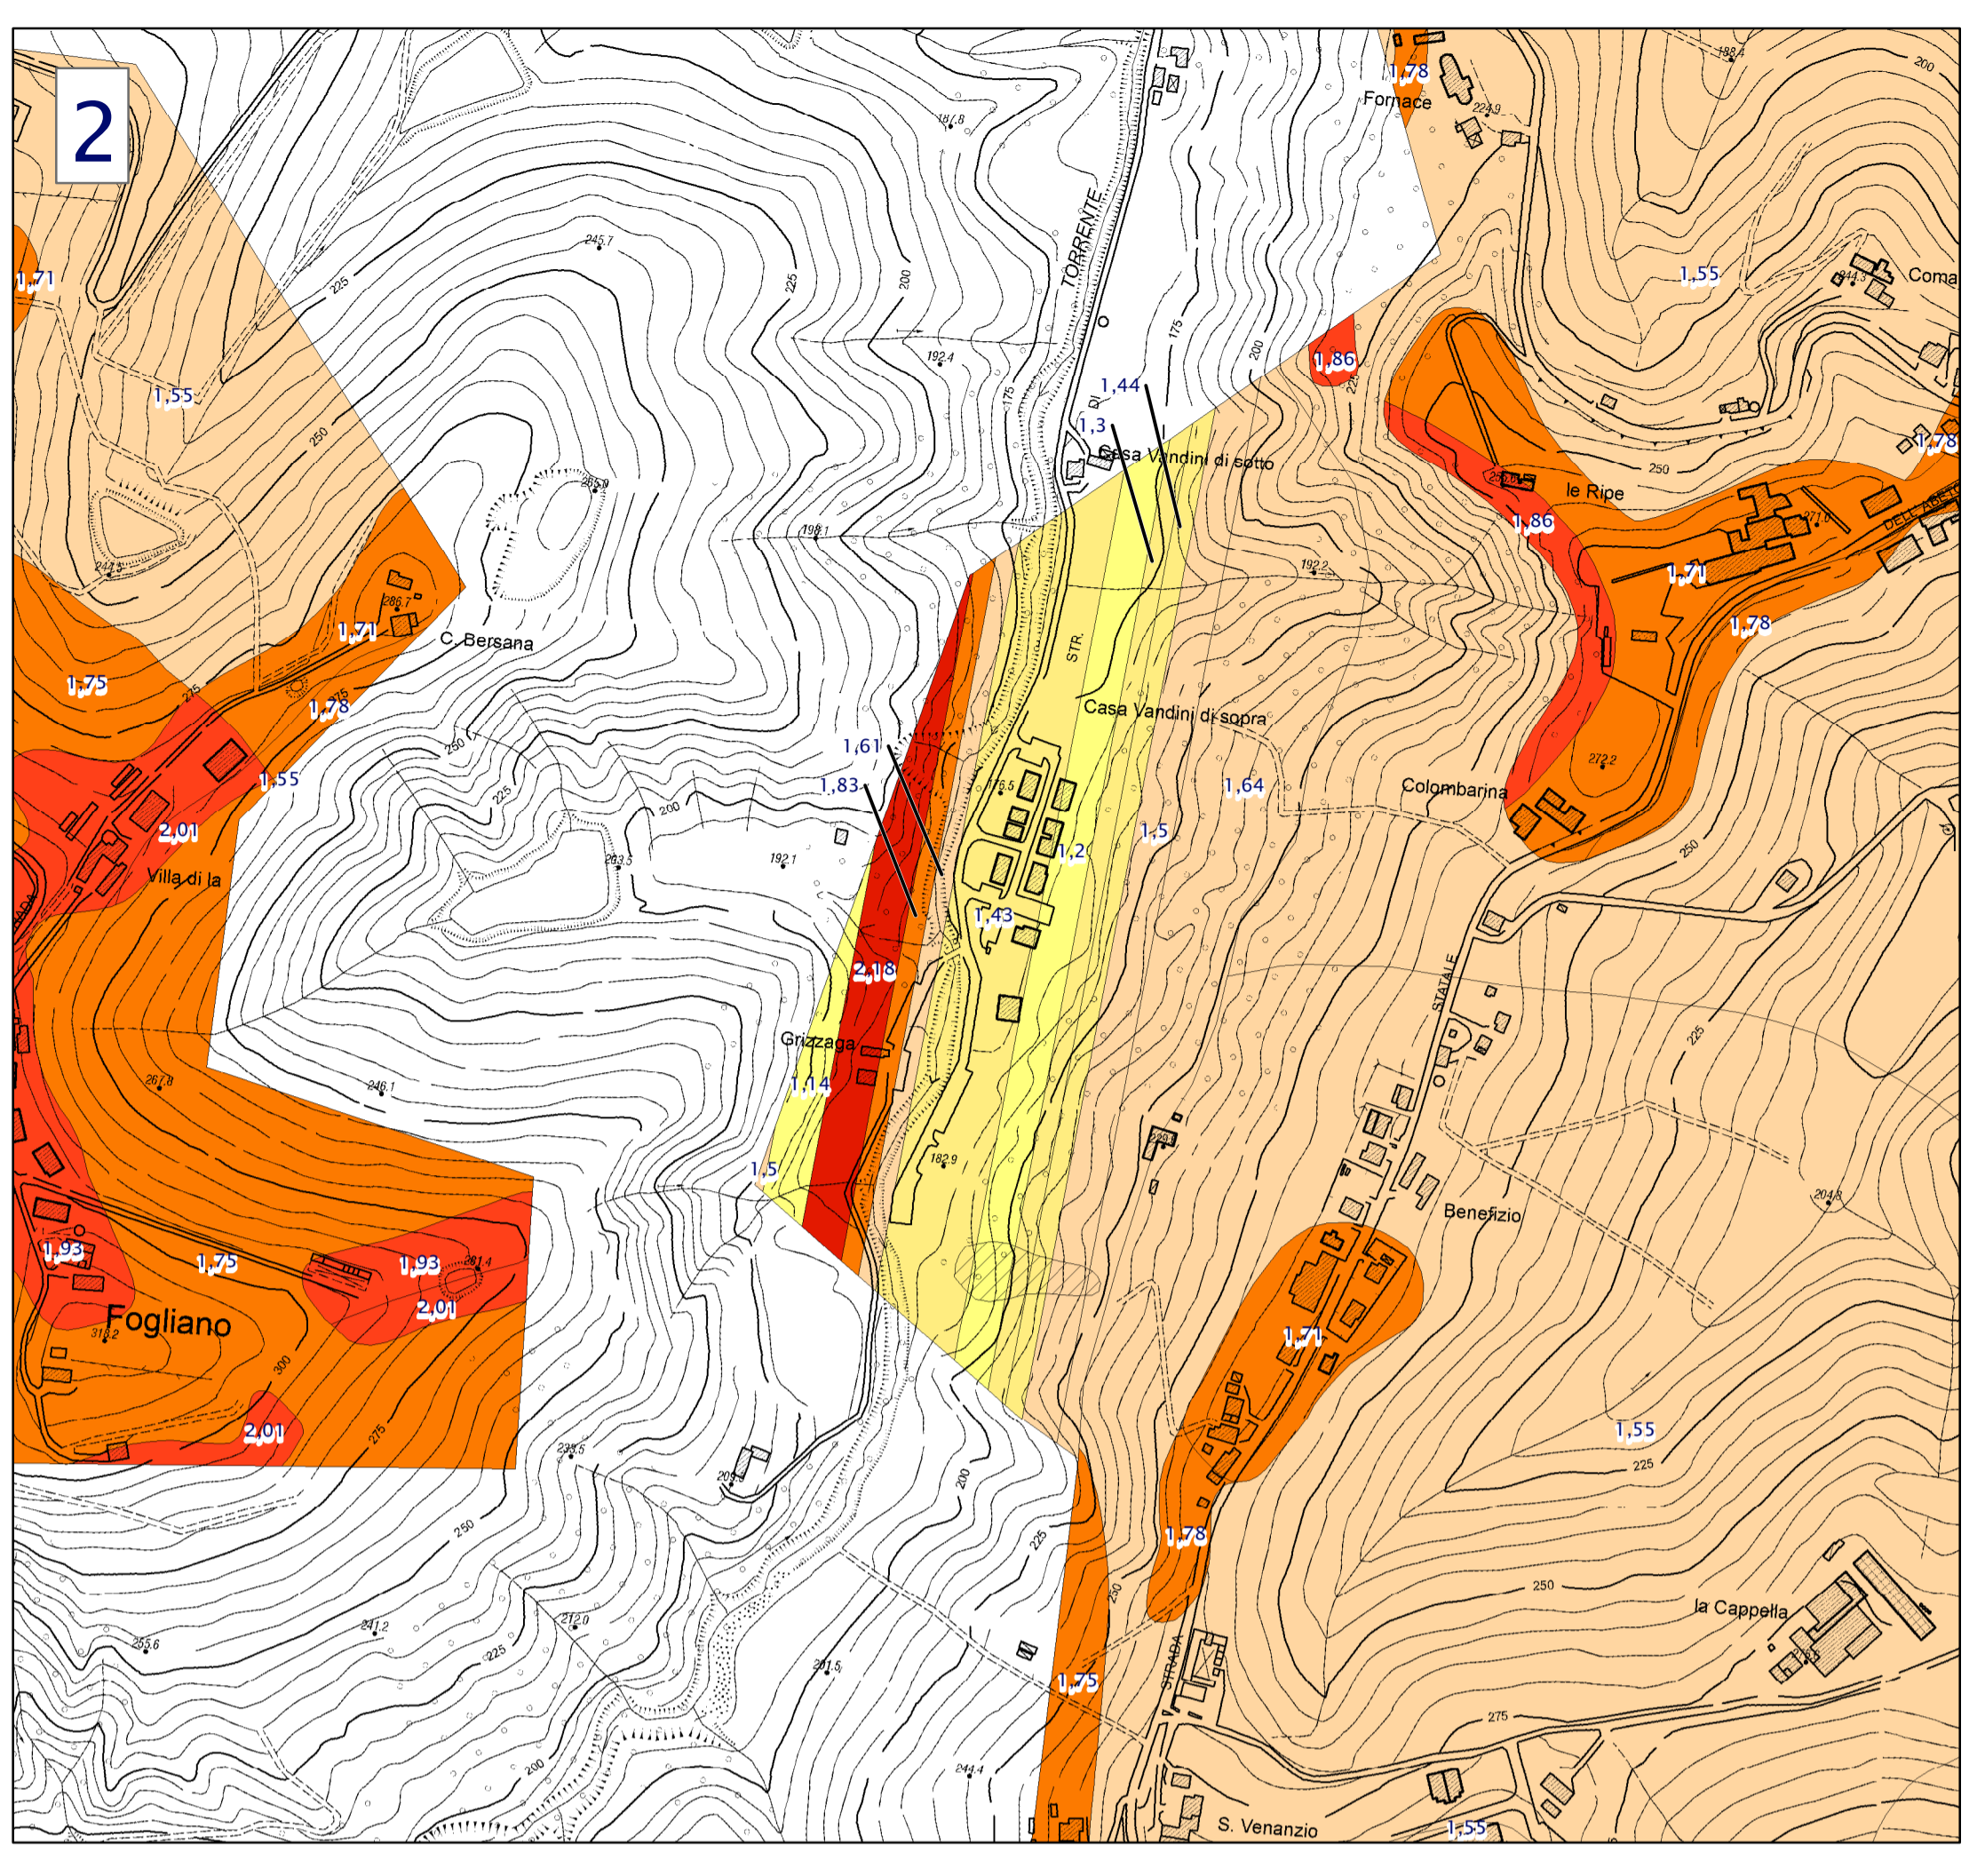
2

1,78
Fornace
224.9
188.4
200
187.8
245.7
225
225
200
TORRENTE
175
200
1,55
Coma
244.3
1,71
1,55
250
192.4
175
1,86
225
1,44
1,3
DI
Casa Vandini di sotto
1,78
250
le Ripe
255.0
1,86
271.0
DELL'ABETO
198.1
244.3
286.7
1,71
C. Bersana
1,75
275
275
1,78
192.2
1,71
1,78
STR.
Casa Vandini di sopra
1,61
250
1,83
1,55
225
200
176.5
1,64
Colombarina
272.2
2,01
Villa di la
263.5
192.1
1,5
1,2
250
1,43
2,18
STATALE
225
Grizzaga
267.8
246.1
1,14
223.1
1,5
182.9
204.8
Benefizio
1,93
1,75
1,93
261.4
2,01
Fogliano
318.2
300
1,71
1,55
225
2,01
275
233.5
209.4
200
250
1,78
225
250
250
la Cappella
241.2
212.0
255.6
225
201.5
1,75
STRADA
275
200
244.4
S. Venanzio
1,55